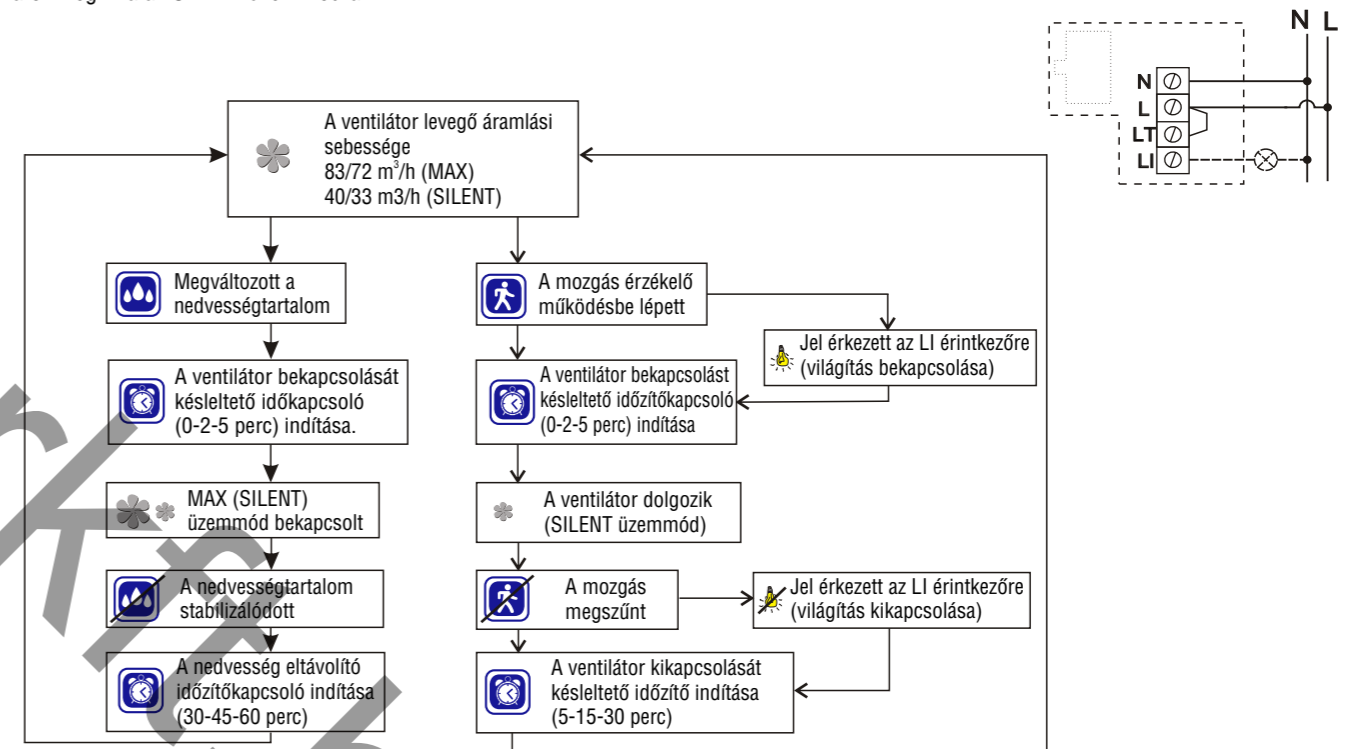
N L

N
L
LT
LI

A ventilátor levegő áramlási sebessége
83/72 m$^3$/h (MAX)
40/33 m3/h (SILENT)

Megváltozott a nedvességtartalom

A ventilátor bekapcsolását késleltető időkapcsoló (0-2-5 perc) indítása.

MAX (SILENT) üzemmód bekapcsolt

A nedvességtartalom stabilizálódott

A nedvesség eltávolító időzítőkapcsoló indítása (30-45-60 perc)

A mozgás érzékelő működésbe lépett

Jel érkezett az LI érintkezőre (világítás bekapcsolása)

A ventilátor bekapcsolást késleltető időzítőkapcsoló (0-2-5 perc) indítása

A ventilátor dolgozik (SILENT üzemmód)

A mozgás megszűnt

Jel érkezett az LI érintkezőre (világítás kikapcsolása)

A ventilátor kikapcsolását késleltető időzítő indítása (5-15-30 perc)